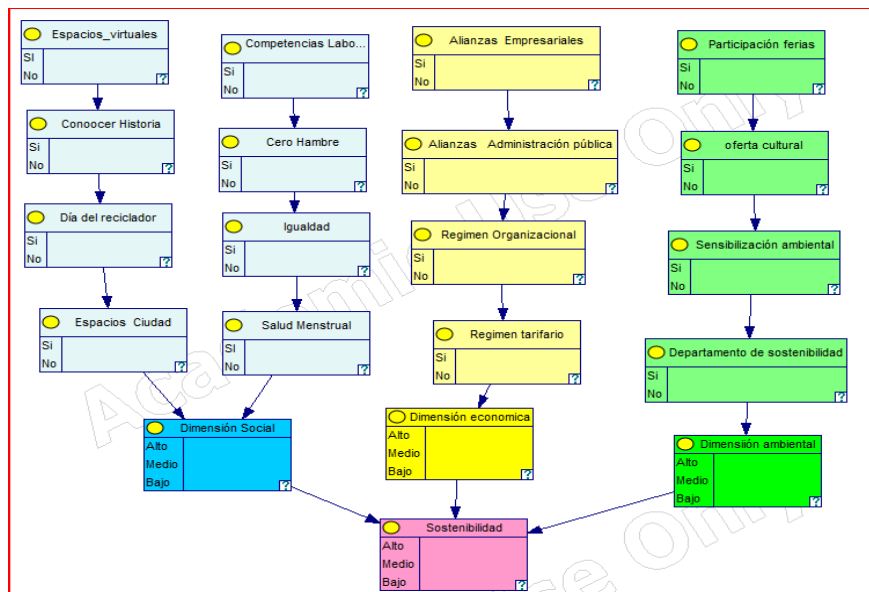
Espacios_virtuales
Si
No
?

Conoocer Historia
Si
No
?

Día del reciclador
Si
No
?

Espacios Ciudad
Si
No
?

Competencias Labo...
Si
No
?

Cero Hambre
Si
No
?

Igualdad
Si
No
?

Salud Menstrual
Si
No
?

Dimensión Social
Alto
Medio
Bajo
?

Alianzas Empresariales
Si
No
?

Alianzas Administración pública
Si
No
?

Regimen Organizacional
Si
No
?

Regimen tarifario
Si
No
?

Dimensión economica
Alto
Medio
Bajo
?

Participación ferias
Si
No
?

oferta cultural
Si
No
?

Sensibilización ambiental
Si
No
?

Departamento de sostenibilidad
Si
No
?

Dimensiión ambiental
Alto
Medio
Bajo
?

Sostenibilidad
Alto
Medio
Bajo
?

Academic Use Only